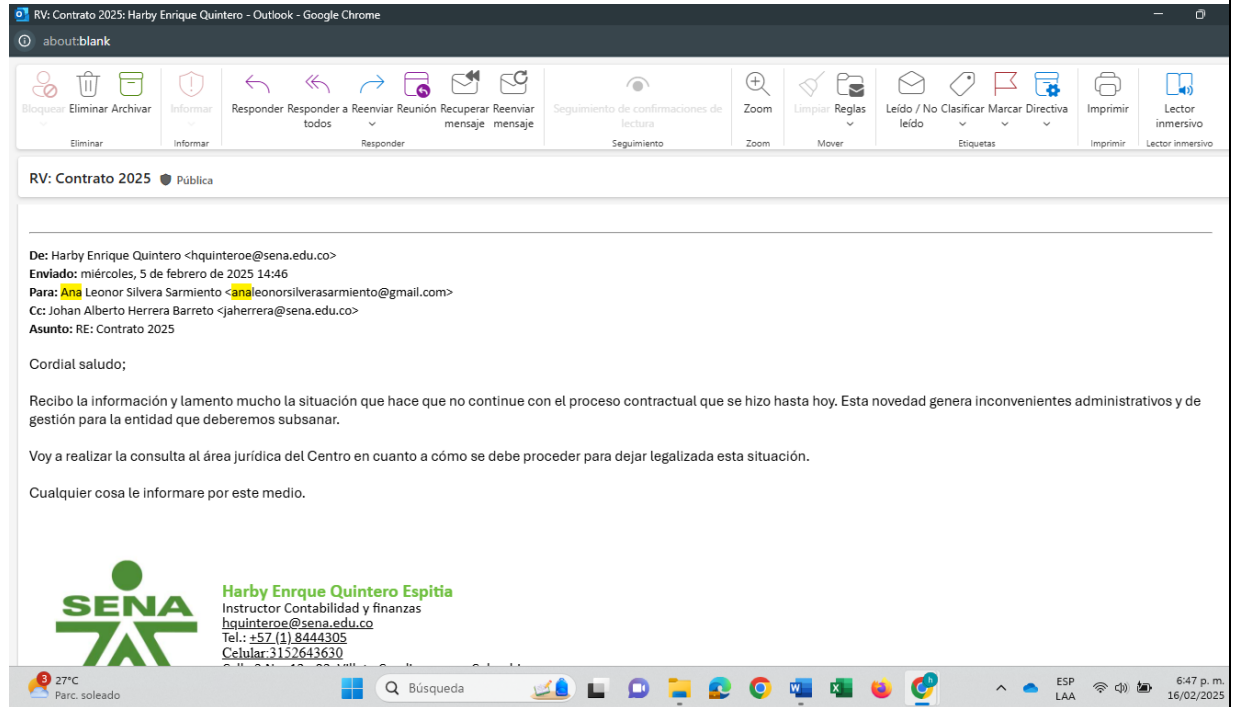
RV: Contrato 2025: Harby Enrique Quintero - Outlook - Google Chrome

about:blank

Bloquear Eliminar Archivar
Eliminar
Informar
Informar
Responder Responder a todos Reenviar Reunión Recuperar mensaje Reenviar mensaje
Responder
Seguimiento de confirmaciones de lectura
Seguimiento
Zoom
Zoom
Limpiar Reglas
Mover
Leído / No leído Clasificar Marcar Directiva
Etiquetas
Imprimir
Imprimir
Lector inmersivo
Lector inmersivo

RV: Contrato 2025 Pública

De: Harby Enrique Quintero <hquinteroe@sena.edu.co>
Enviado: miércoles, 5 de febrero de 2025 14:46
Para: Ana Leonor Silvera Sarmiento <analeonorsilverasarmiento@gmail.com>
Cc: Johan Alberto Herrera Barreto <jaherrera@sena.edu.co>
Asunto: RE: Contrato 2025

Cordial saludo;

Recibo la información y lamento mucho la situación que hace que no continue con el proceso contractual que se hizo hasta hoy. Esta novedad genera inconvenientes administrativos y de gestión para la entidad que deberemos subsanar.

Voy a realizar la consulta al área jurídica del Centro en cuanto a cómo se debe proceder para dejar legalizada esta situación.

Cualquier cosa le informare por este medio.

SENA
Harby Enrique Quintero Espitia
Instructor Contabilidad y finanzas
hquinteroe@sena.edu.co
Tel.: +57 (1) 8444305
Celular:3152643630
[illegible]

27°C
Parc. soleado
Búsqueda
ESP
LAA
6:47 p. m.
16/02/2025